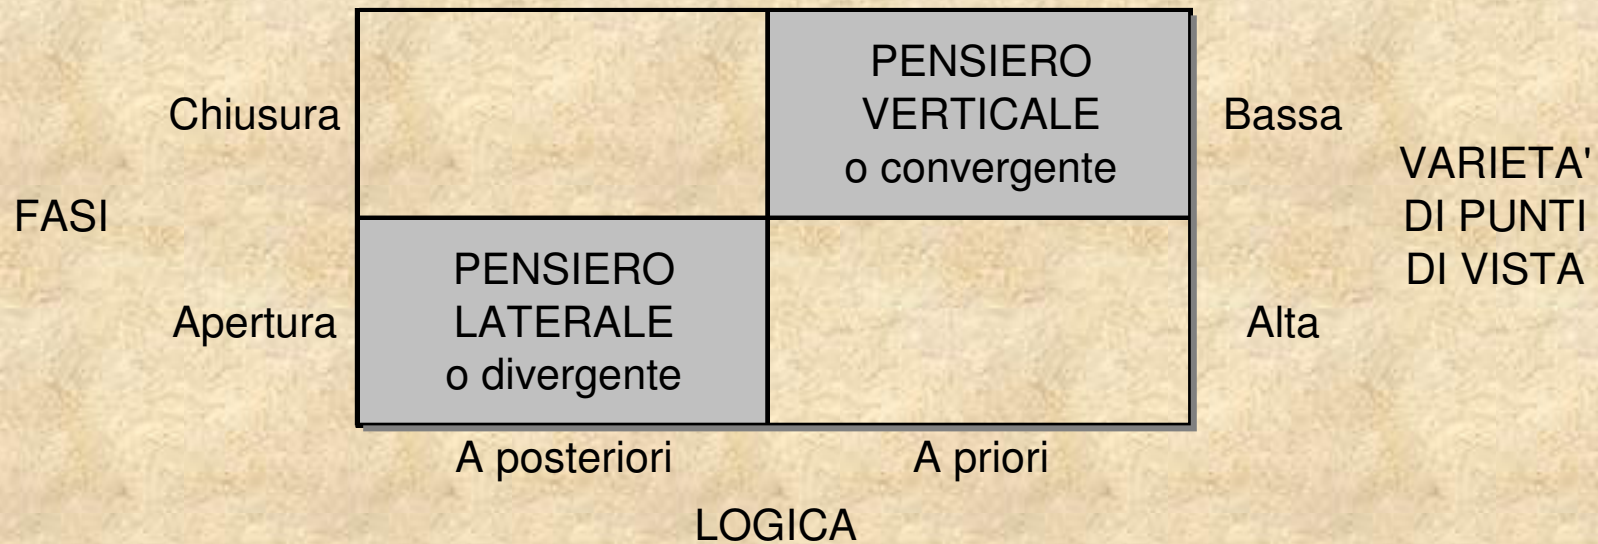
| | | | | |
|---|---|---|---|---|
| FASI | Chiusura | | PENSIERO VERTICALE o convergente | Bassa | VARIETA' DI PUNTI DI VISTA |
| | Apertura | PENSIERO LATERALE o divergente | | Alta | |
| | | A posteriori | A priori | | |

LOGICA